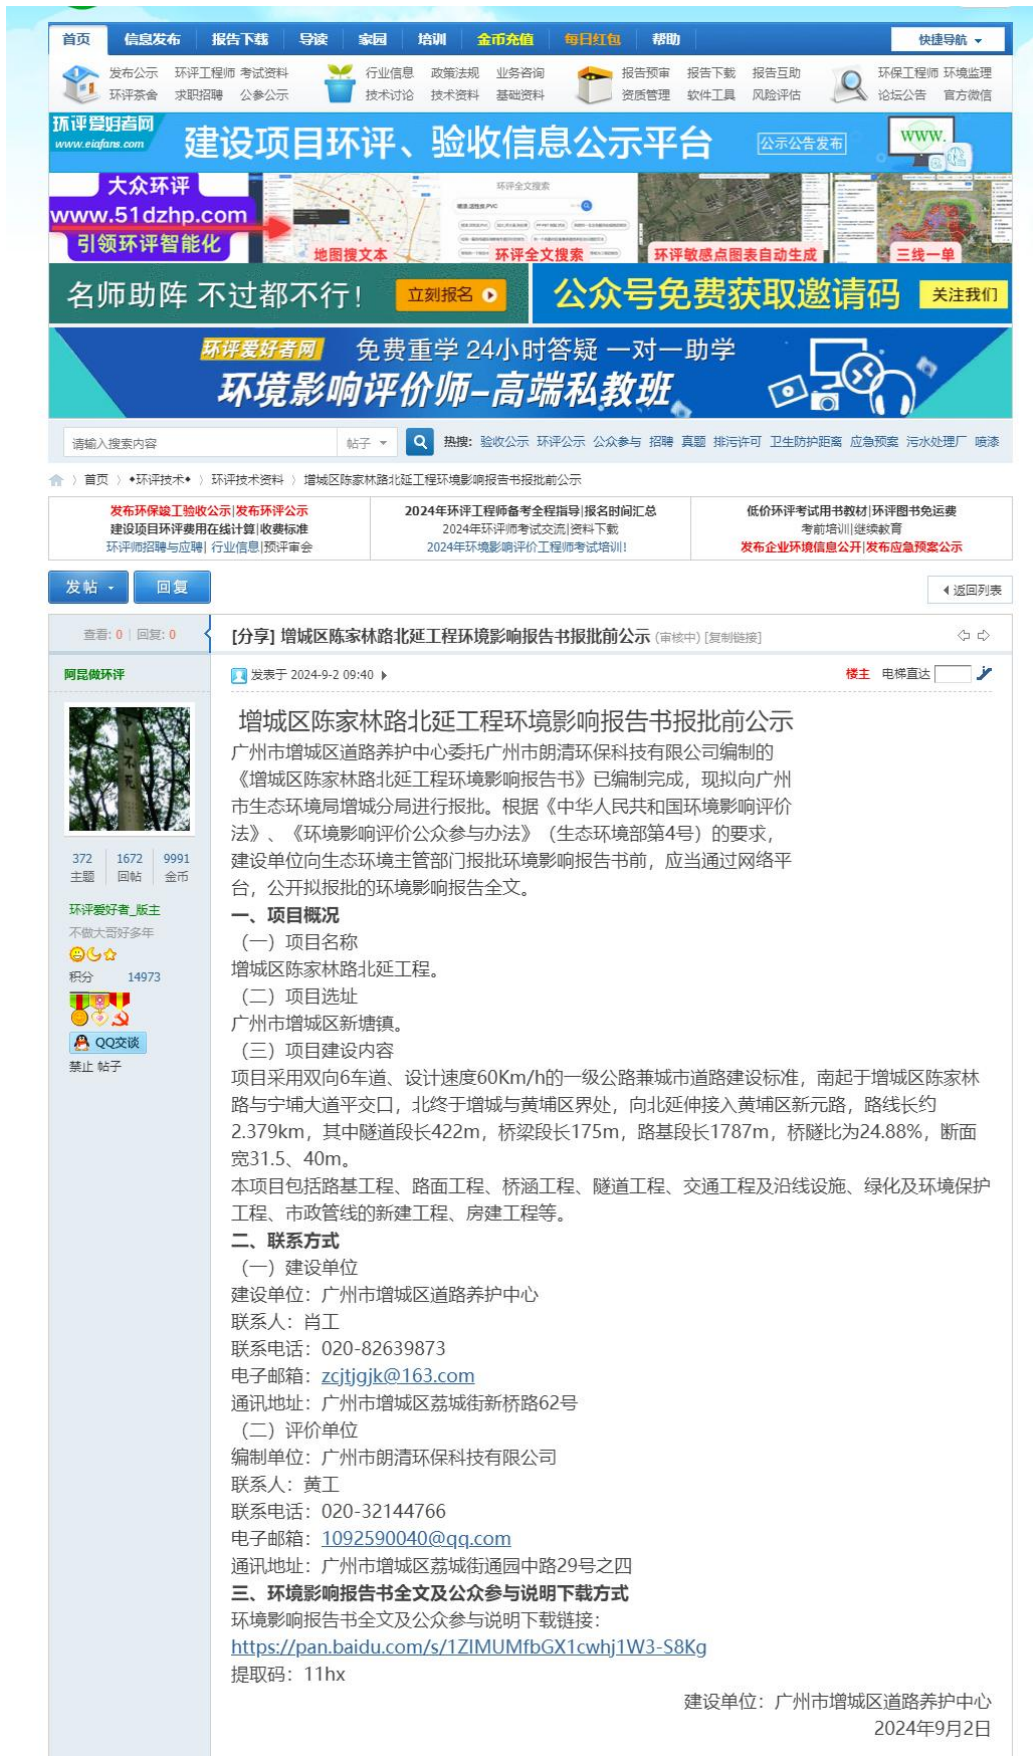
首页 信息发布 报告下载 导读 家园 培训 金币充值 每日红包 帮助 快捷导航

发布公示 环评工程师 考试资料
环评茶舍 求职招聘 公参公示
行业信息 政策法规 业务咨询
技术讨论 技术资料 基础资料
报告预审 报告下载 报告互助
资质管理 软件工具 风险评估
环保工程师 环境监理
论坛公告 官方微信

环评爱好者网 www.eiafans.com 建设项目环评、验收信息公示平台 公示公告发布 WWW.

大众环评 www.51dzhp.com 引领环评智能化 地图搜文本 环评全文搜索 环评敏感点图表自动生成 三线一单

名师助阵 不过都不行! 立刻报名 公众号免费获取邀请码 关注我们

环评爱好者网 免费重学 24小时答疑 一对一助学
环境影响评价师-高端私教班

请输入搜索内容 帖子 热搜: 验收公示 环评公示 公众参与 招聘 真题 排污许可 卫生防护距离 应急预案 污水处理厂 喷漆

首页 › •环评技术• › 环评技术资料 › 增城区陈家林路北延工程环境影响报告书报批前公示

| 发布环保竣工验收公示\|发布环评公示<br>建设项目环评费用在线计算\|收费标准<br>环评师招聘与应聘\| 行业信息\|预评审会 | 2024年环评工程师备考全程指导\|报名时间汇总<br>2024年环评师考试交流\|资料下载<br>2024年环境影响评价工程师考试培训! | 低价环评考试用书教材\|环评图书免运费<br>考前培训\|继续教育<br>发布企业环境信息公开\|发布应急预案公示 |
|---|---|---|

发帖 回复 返回列表

查看: 0 | 回复: 0

[分享] 增城区陈家林路北延工程环境影响报告书报批前公示 (审核中) [复制链接]

阿昆做环评

372 主题 1672 回帖 9991 金币

环评爱好者_版主
不做大哥好多年
积分 14973
QQ交谈
禁止 帖子

发表于 2024-9-2 09:40
楼主 电梯直达

增城区陈家林路北延工程环境影响报告书报批前公示

广州市增城区道路养护中心委托广州市朗清环保科技有限公司编制的《增城区陈家林路北延工程环境影响报告书》已编制完成，现拟向广州市生态环境局增城分局进行报批。根据《中华人民共和国环境影响评价法》、《环境影响评价公众参与办法》（生态环境部第4号）的要求，建设单位向生态环境主管部门报批环境影响报告书前，应当通过网络平台，公开拟报批的环境影响报告全文。

一、项目概况
（一）项目名称
增城区陈家林路北延工程。
（二）项目选址
广州市增城区新塘镇。
（三）项目建设内容
项目采用双向6车道、设计速度60Km/h的一级公路兼城市道路建设标准，南起于增城区陈家林路与宁埔大道平交口，北终于增城与黄埔区界处，向北延伸接入黄埔区新元路，路线长约2.379km，其中隧道段长422m，桥梁段长175m，路基段长1787m，桥隧比为24.88%，断面宽31.5、40m。
本项目包括路基工程、路面工程、桥涵工程、隧道工程、交通工程及沿线设施、绿化及环境保护工程、市政管线的新建工程、房建工程等。
二、联系方式
（一）建设单位
建设单位：广州市增城区道路养护中心
联系人：肖工
联系电话：020-82639873
电子邮箱：zcjtjgjk@163.com
通讯地址：广州市增城区荔城街新桥路62号
（二）评价单位
编制单位：广州市朗清环保科技有限公司
联系人：黄工
联系电话：020-32144766
电子邮箱：1092590040@qq.com
通讯地址：广州市增城区荔城街通园中路29号之四
三、环境影响报告书全文及公众参与说明下载方式
环境影响报告书全文及公众参与说明下载链接：
https://pan.baidu.com/s/1ZlMUMfbGX1cwhj1W3-S8Kg
提取码：11hx

建设单位：广州市增城区道路养护中心
2024年9月2日